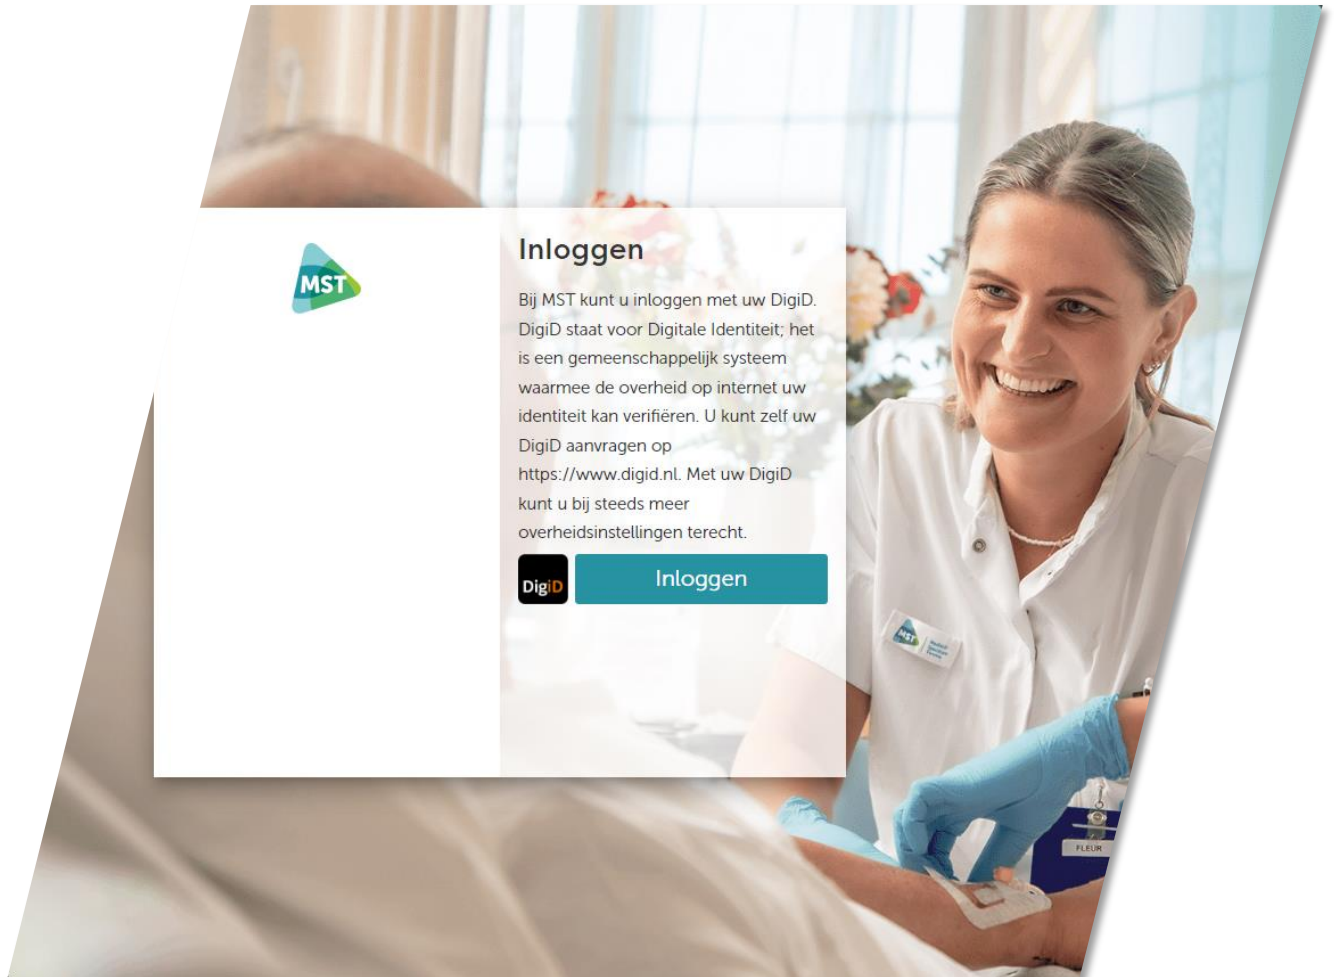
MST

Inloggen

Bij MST kunt u inloggen met uw DigiD. DigiD staat voor Digitale Identiteit; het is een gemeenschappelijk systeem waarmee de overheid op internet uw identiteit kan verifiëren. U kunt zelf uw DigiD aanvragen op https://www.digid.nl. Met uw DigiD kunt u bij steeds meer overheidsinstellingen terecht.

DigiD

Inloggen

MST

FLEUR